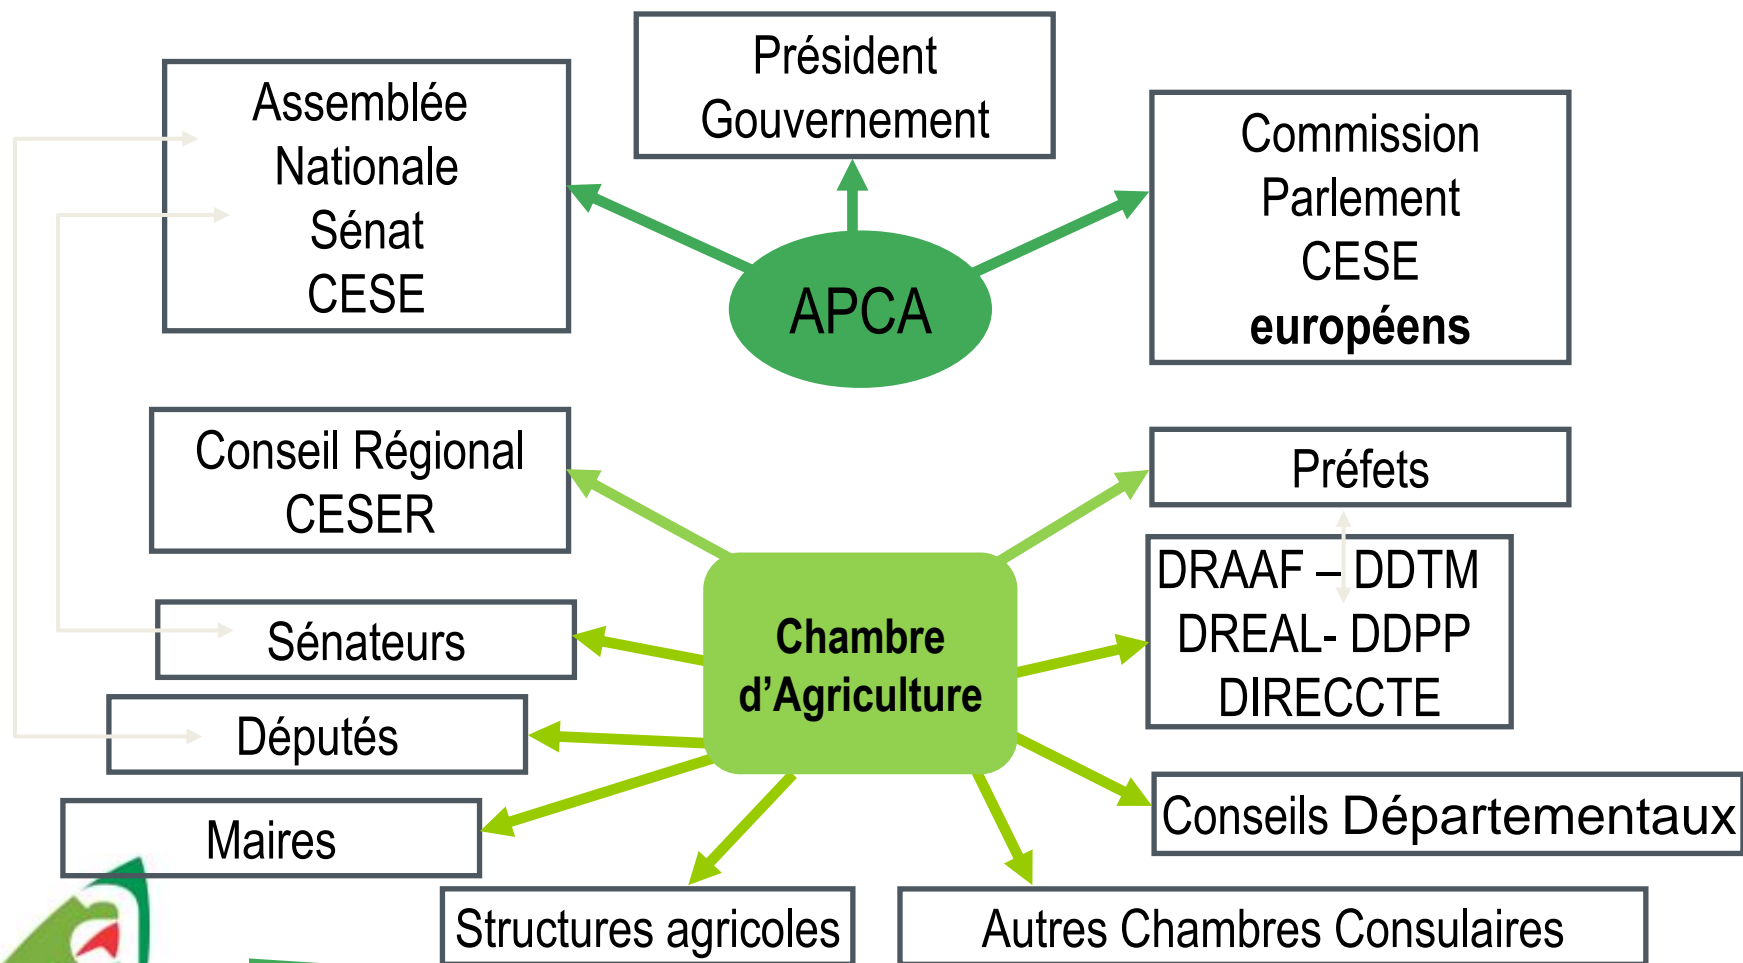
Président
Gouvernement

Assemblée
Nationale
Sénat
CESE

Commission
Parlement
CESE
**européens**

APCA

Conseil Régional
CESER

Préfets

DRAAF – DDTM
DREAL- DDPP
DIRECCTE

Sénateurs

Chambre
d'Agriculture

Députés

Maires

Conseils Départementaux

Structures agricoles

Autres Chambres Consulaires